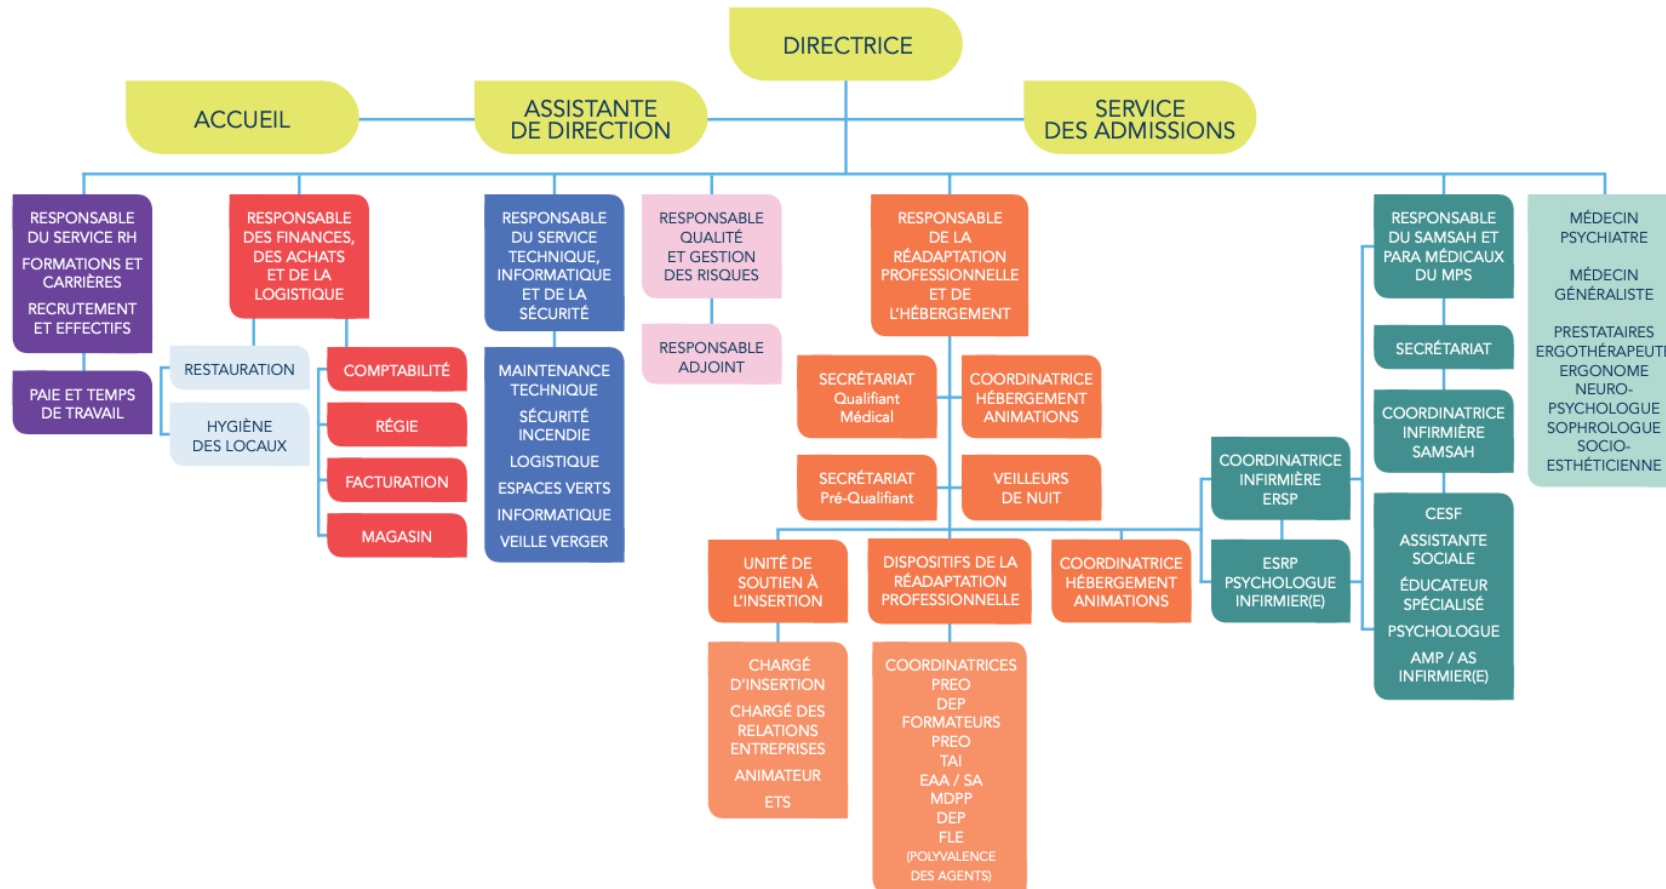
DIRECTRICE

ACCUEIL

ASSISTANTE DE DIRECTION

SERVICE DES ADMISSIONS

RESPONSABLE DU SERVICE RH
FORMATIONS ET CARRIÈRES
RECRUTEMENT ET EFFECTIFS

PAIE ET TEMPS DE TRAVAIL

RESPONSABLE DES FINANCES, DES ACHATS ET DE LA LOGISTIQUE

RESTAURATION

HYGIÈNE DES LOCAUX

COMPTABILITÉ

RÉGIE

FACTURATION

MAGASIN

RESPONSABLE DU SERVICE TECHNIQUE, INFORMATIQUE ET DE LA SÉCURITÉ

MAINTENANCE TECHNIQUE
SÉCURITÉ INCENDIE
LOGISTIQUE
ESPACES VERTS
INFORMATIQUE
VEILLE VERGER

RESPONSABLE QUALITÉ ET GESTION DES RISQUES

RESPONSABLE ADJOINT

RESPONSABLE DE LA RÉADAPTATION PROFESSIONNELLE ET DE L'HÉBERGEMENT

SECRÉTARIAT Qualifiant Médical

COORDINATRICE HÉBERGEMENT ANIMATIONS

SECRÉTARIAT Pré-Qualifiant

VEILLEURS DE NUIT

UNITÉ DE SOUTIEN À L'INSERTION

CHARGÉ D'INSERTION
CHARGÉ DES RELATIONS ENTREPRISES
ANIMATEUR
ETS

DISPOSITIFS DE LA RÉADAPTATION PROFESSIONNELLE

COORDINATRICES
PREO
DEP
FORMATEURS
PREO
TAI
EAA / SA
MDPP
DEP
FLE
(POLYVALENCE DES AGENTS)

COORDINATRICE HÉBERGEMENT ANIMATIONS

COORDINATRICE INFIRMIÈRE ERSP

ESRP PSYCHOLOGUE INFIRMIER(E)

RESPONSABLE DU SAMSAH ET PARA MÉDICAUX DU MPS

SECRÉTARIAT

COORDINATRICE INFIRMIÈRE SAMSAH

CESF
ASSISTANTE SOCIALE
ÉDUCATEUR SPÉCIALISÉ
PSYCHOLOGUE
AMP / AS
INFIRMIER(E)

MÉDECIN PSYCHIATRE
MÉDECIN GÉNÉRALISTE
PRESTATAIRES
ERGOTHÉRAPEUT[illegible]
ERGONOME
NEURO-PSYCHOLOGUE
SOPHROLOGUE
SOCIO-ESTHÉTICIENNE